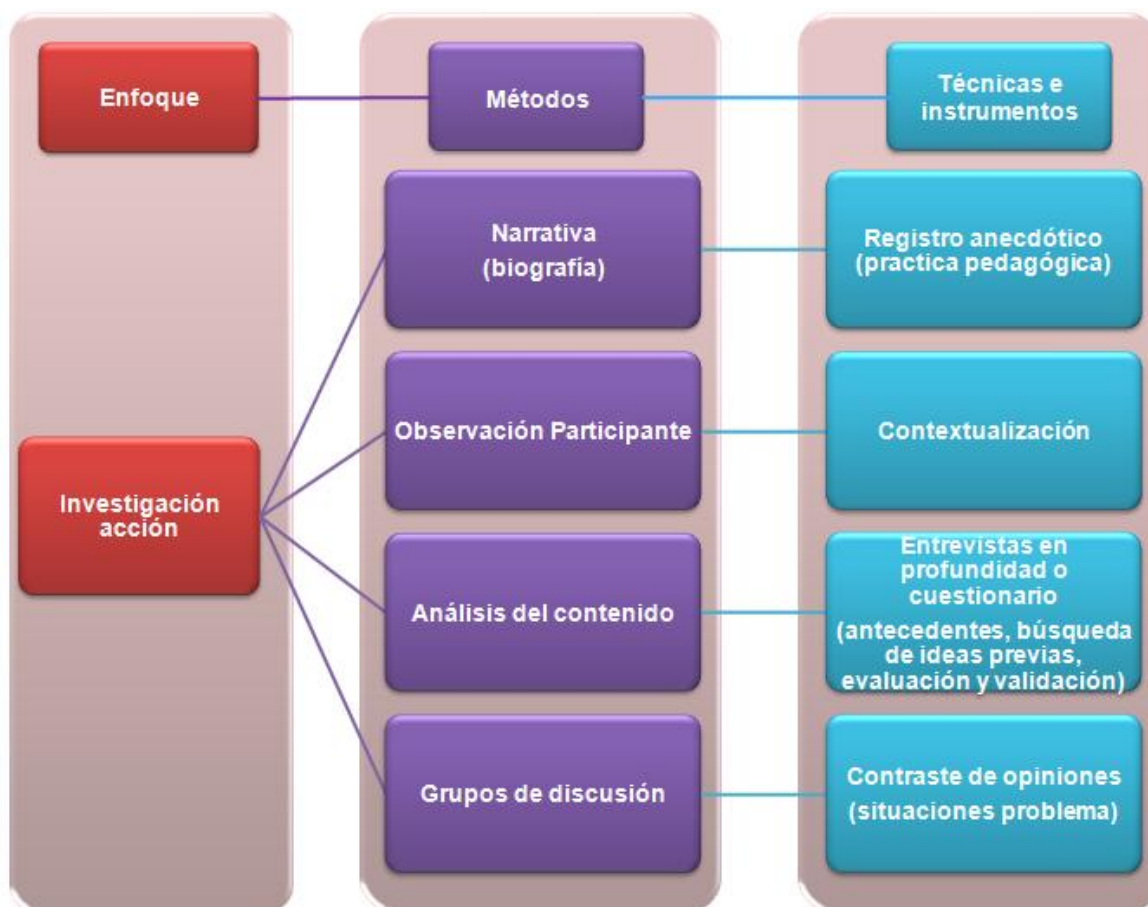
Enfoque

Métodos

Técnicas e instrumentos

Narrativa
(biografía)

Registro anecdótico (practica pedagógica)

Observación Participante

Contextualización

Investigación acción

Entrevistas en profundidad o cuestionario
(antecedentes, búsqueda de ideas previas, evaluación y validación)

Análisis del contenido

Grupos de discusión

Contraste de opiniones (situaciones problema)